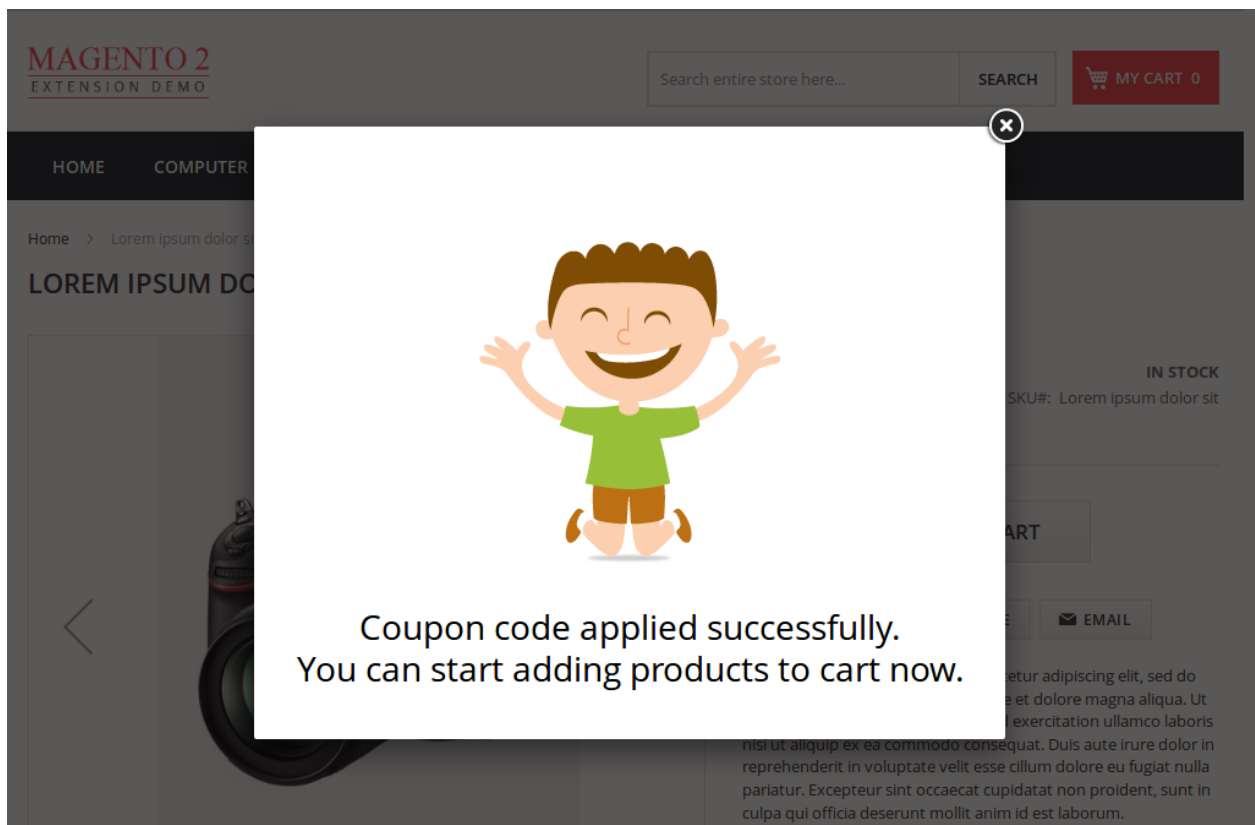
MAGENTO 2
EXTENSION DEMO

Search entire store here...

SEARCH

MY CART 0

HOME COMPUTER

Home > Lorem ipsum dolor si

LOREM IPSUM DO

IN STOCK

SKU#: Lorem ipsum dolor sit

ART

EMAIL

Coupon code applied successfully.
You can start adding products to cart now.

etur adipiscing elit, sed do e et dolore magna aliqua. Ut d exercitation ullamco laboris nisi ut aliquip ex ea commodo consequat. Duis aute irure dolor in reprehenderit in voluptate velit esse cillum dolore eu fugiat nulla pariatur. Excepteur sint occaecat cupidatat non proident, sunt in culpa qui officia deserunt mollit anim id est laborum.